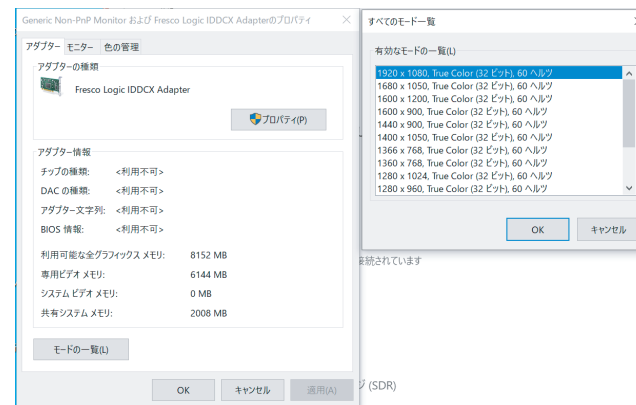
Generic Non-PnP Monitor および Fresco Logic IDDCX Adapterのプロパティ

アダプター　モニター　色の管理

アダプターの種類

Fresco Logic IDDCX Adapter

プロパティ(P)

アダプター情報

チップの種類:　<利用不可>
DAC の種類:　<利用不可>
アダプター文字列:　<利用不可>
BIOS 情報:　<利用不可>

利用可能な全グラフィックス メモリ:　8152 MB
専用ビデオ メモリ:　6144 MB
システム ビデオ メモリ:　0 MB
共有システム メモリ:　2008 MB

モードの一覧(L)

OK　キャンセル　適用(A)

すべてのモード一覧

有効なモードの一覧(L)

1920 x 1080, True Color (32 ビット), 60 ヘルツ
1680 x 1050, True Color (32 ビット), 60 ヘルツ
1600 x 1200, True Color (32 ビット), 60 ヘルツ
1600 x 900, True Color (32 ビット), 60 ヘルツ
1440 x 900, True Color (32 ビット), 60 ヘルツ
1400 x 1050, True Color (32 ビット), 60 ヘルツ
1366 x 768, True Color (32 ビット), 60 ヘルツ
1360 x 768, True Color (32 ビット), 60 ヘルツ
1280 x 1024, True Color (32 ビット), 60 ヘルツ
1280 x 960, True Color (32 ビット), 60 ヘルツ

OK　キャンセル

接続されています

(SDR)